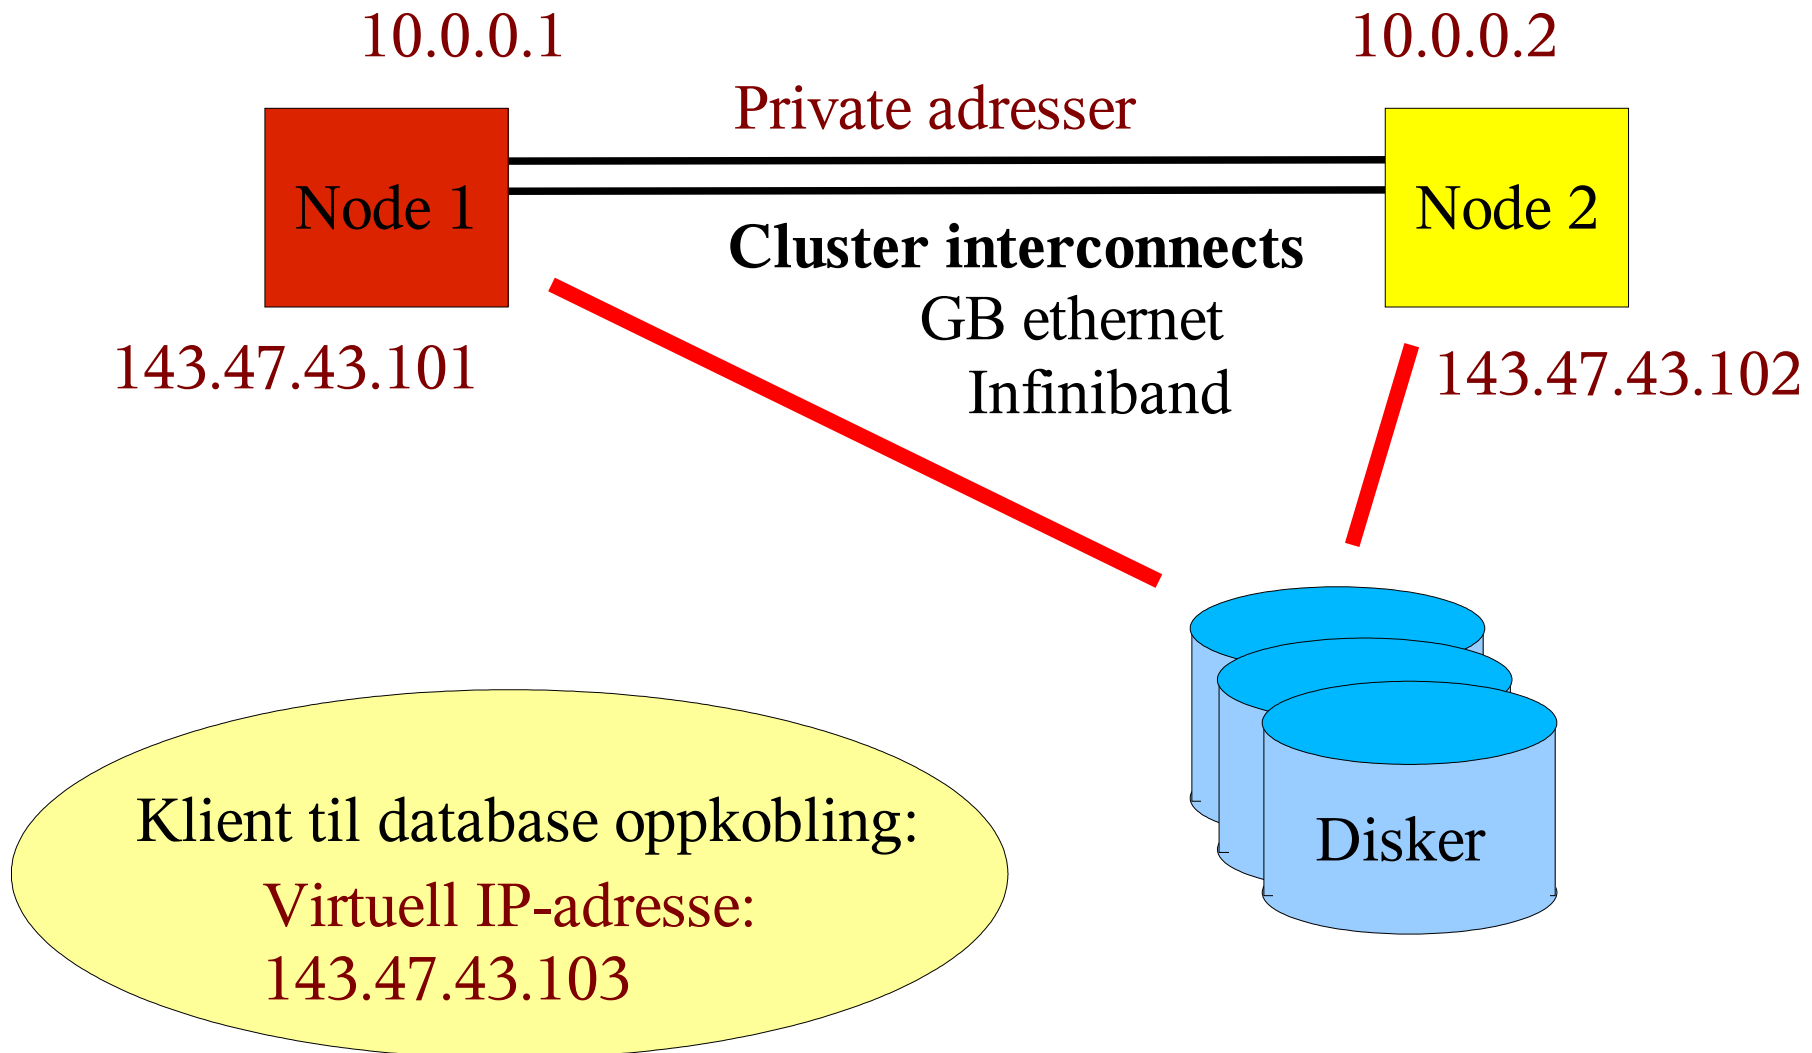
10.0.0.1

10.0.0.2

Private adresser

Node 1

Node 2

Cluster interconnects

GB ethernet

Infiniband

143.47.43.101

143.47.43.102

Disker

Klient til database oppkobling:

Virtuell IP-adresse:

143.47.43.103